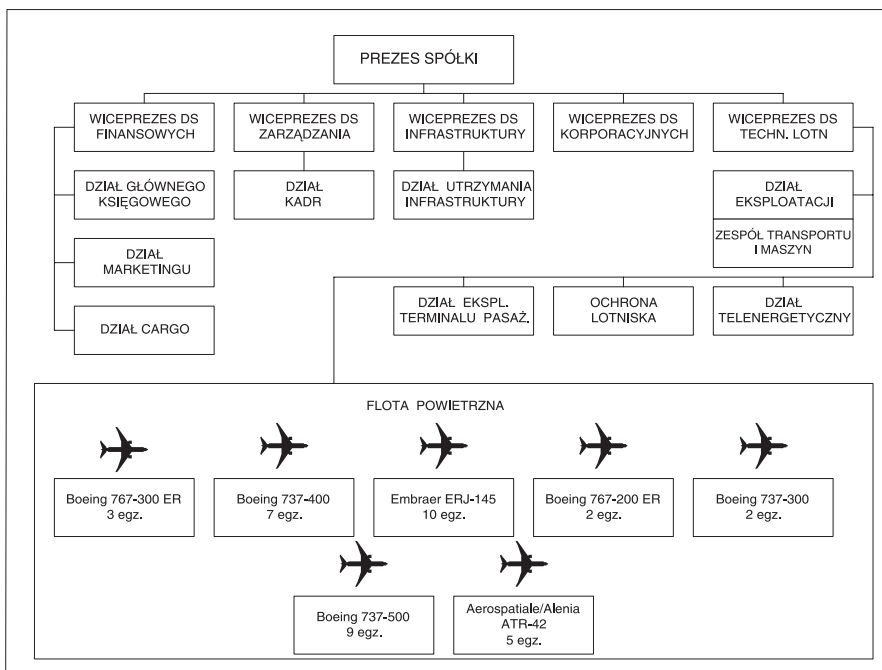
PREZES SPÓŁKI

WICEPREZES DS FINANSOWYCH

WICEPREZES DS ZARZĄDZANIA

WICEPREZES DS INFRASTRUKTURY

WICEPREZES DS KORPORACYJNYCH

WICEPREZES DS TECHN. LOTN

DZIAŁ GŁÓWNEGO KSIĘGOWEGO

DZIAŁ KADR

DZIAŁ UTRZYMANIA INFRASTRUKTURY

DZIAŁ EKSPLOATACJI

ZESPÓŁ TRANSPORTU I MASZYN

DZIAŁ MARKETINGU

DZIAŁ CARGO

DZIAŁ EKSPL. TERMINALU PASAŻ.

OCHRONA LOTNISKA

DZIAŁ TELENERGETYCZNY

FLOTA POWIETRZNA

Boeing 767-300 ER
3 egz.

Boeing 737-400
7 egz.

Embraer ERJ-145
10 egz.

Boeing 767-200 ER
2 egz.

Boeing 737-300
2 egz.

Boeing 737-500
9 egz.

Aerospatiale/Alenia
ATR-42
5 egz.